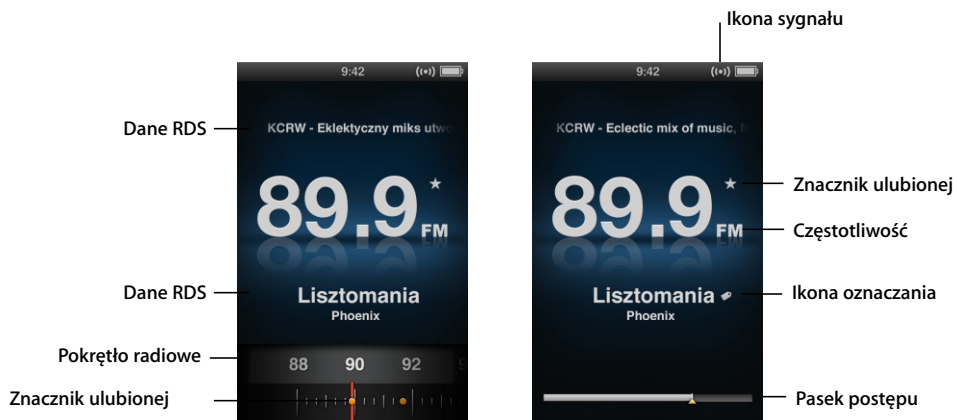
Ikona sygnału

9:42

9:42

Dane RDS

KCRW - Eklektyczny miks utwo

KCRW - Eclectic mix of music,

89.9 FM

89.9 FM

Znacznik ulubionej

Częstotliwość

Dane RDS

Lisztomania
Phoenix

Lisztomania
Phoenix

Ikona oznaczania

Pokrętło radiowe

88 90 92

Znacznik ulubionej

Pasek postępu